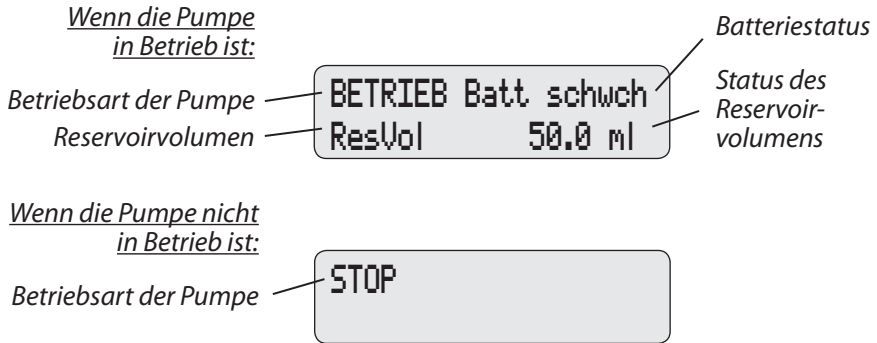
Wenn die Pumpe in Betrieb ist:

Batteriestatus

Betriebsart der Pumpe

BETRIEB Batt schwch

ResVol 50.0 ml

Status des Reservoirvolumens

Reservoirvolumen

Wenn die Pumpe nicht in Betrieb ist:

Betriebsart der Pumpe

STOP